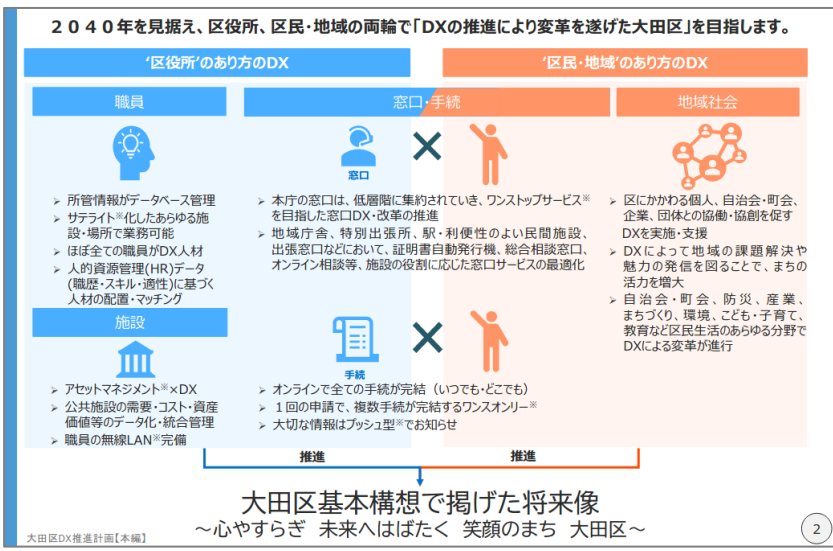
２０４０年を見据え、区役所、区民・地域の両輪で「DXの推進により変革を遂げた大田区」を目指します。

'区役所'のあり方のDX

'区民・地域'のあり方のDX

職員

窓口・手続

地域社会

窓口

➤ 所管情報がデータベース管理
➤ サテライト※化したあらゆる施設・場所で業務可能
➤ ほぼ全ての職員がDX人材
➤ 人的資源管理(HR)データ(職歴・スキル・適性)に基づく人材の配置・マッチング

➤ 本庁の窓口は、低層階に集約されていき、ワンストップサービス※を目指した窓口DX・改革の推進
➤ 地域庁舎、特別出張所、駅・利便性のよい民間施設、出張窓口などにおいて、証明書自動発行機、総合相談窓口、オンライン相談等、施設の役割に応じた窓口サービスの最適化

➤ 区にかかわる個人、自治会・町会、企業、団体との協働・協創を促すDXを実施・支援
➤ DXによって地域の課題解決や魅力の発信を図ることで、まちの活力を増大
➤ 自治会・町会、防災、産業、まちづくり、環境、こども・子育て、教育など区民生活のあらゆる分野でDXによる変革が進行

施設

手続

➤ アセットマネジメント※×DX
➤ 公共施設の需要・コスト・資産価値等のデータ化・統合管理
➤ 職員の無線LAN※完備

➤ オンラインで全ての手続が完結（いつでも・どこでも）
➤ １回の申請で、複数手続が完結するワンスオンリー※
➤ 大切な情報はプッシュ型※でお知らせ

推進

推進

大田区基本構想で掲げた将来像
～心やすらぎ　未来へはばたく　笑顔のまち　大田区～

大田区DX推進計画【本編】

2